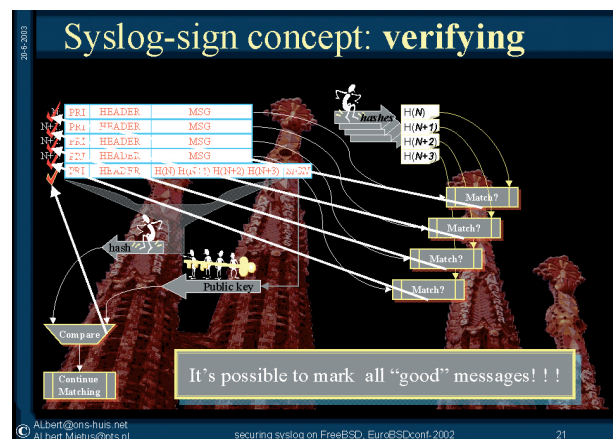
20-6-2003

Syslog-sign concept: **verifying**

N PRI HEADER MSG
N+1 PRI HEADER MSG
N+2 PRI HEADER MSG
N+3 PRI HEADER MSG
PRI HEADER H(N) H(N+1) H(N+2) H(N+3) SIGN

hashes

H(N)
H(N+1)
H(N+2)
H(N+3)

Match?
Match?
Match?
Match?

hash

Public key

Compare

Continue Matching

It's possible to mark all "good" messages! ! !

© ALbert@ons-huis.net
Albert.Mietus@gts.nl

securing syslog on FreeBSD, EuroBSDconf-2002

21